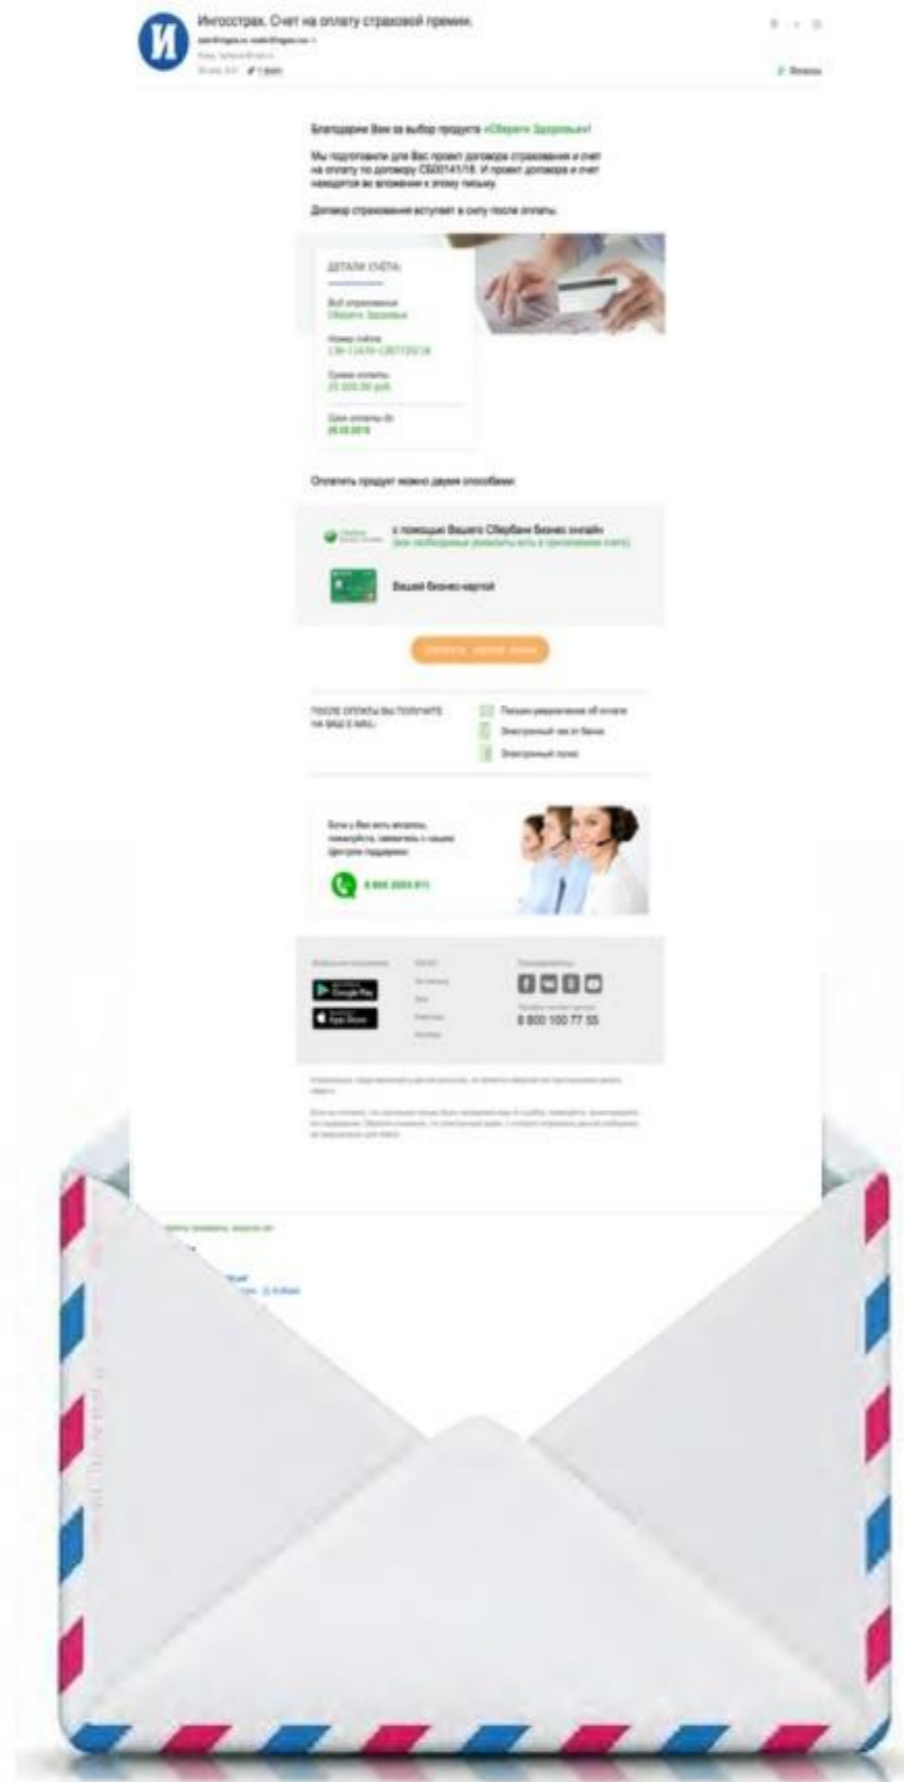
И

Ингосстрах. Счет на оплату страховой премии.

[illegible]

Благодарим Вас за выбор продукта «Сбереги Здоровье»!

Мы подготовили для Вас проект договора страхования и счет на оплату по договору СБ00141/18. И проект договора и счет находятся во вложении к этому письму.

Договор страхования вступает в силу после оплаты.

ДЕТАЛИ СЧЕТА:

Вид страхования
Сбереги Здоровье

Номер счета
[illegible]

Сумма оплаты
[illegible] руб

Срок оплаты до
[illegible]

Оплатить продукт можно двумя способами:

с помощью Вашего Сбербанк Бизнес онлайн
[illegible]

Вашей бизнес-картой

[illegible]

ПОСЛЕ ОПЛАТЫ ВЫ ПОЛУЧИТЕ НА ВАШ E-MAIL:

Письмо уведомление об оплате
Электронный чек от банка
Электронный полис

Если у Вас есть вопросы, пожалуйста, свяжитесь с нашим центром поддержки

8 800 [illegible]

Google Play
App Store

8 800 100 77 55

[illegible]